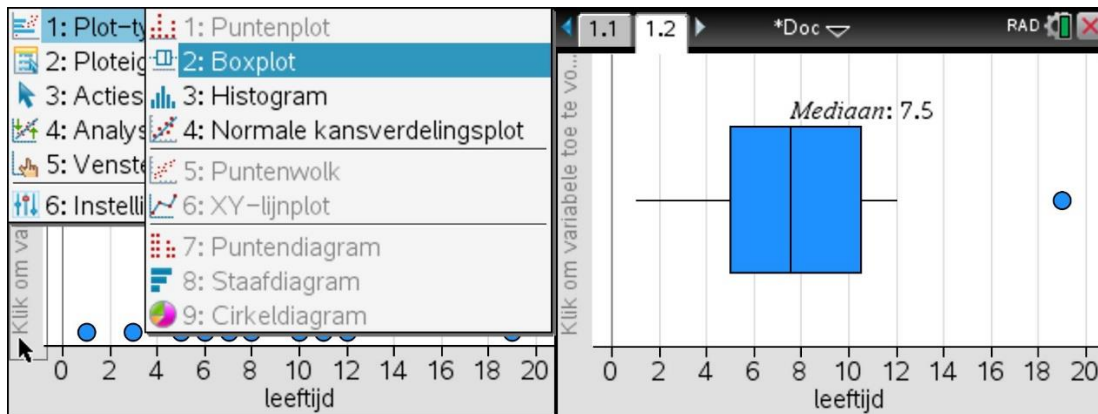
1: Plot-ty
2: Ploteig
3: Acties
4: Analys
5: Venste
6: Instelli

1: Puntenplot
2: Boxplot
3: Histogram
4: Normale kansverdelingsplot
5: Puntenwolk
6: XY−lijnplot
7: Puntendiagram
8: Staafdiagram
9: Cirkeldiagram

Klik om va

0 2 4 6 8 10 12 14 16 18 20
leeftijd

1.1 1.2 *Doc RAD

Klik om variabele toe te vo...

*Mediaan*: 7.5

0 2 4 6 8 10 12 14 16 18 20
leeftijd